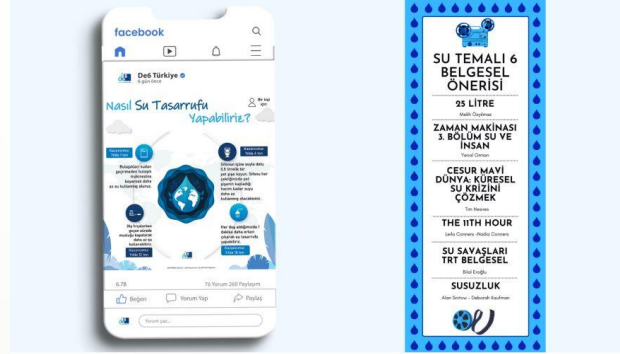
facebook

Deß Türkiye
5 gün önce

Nasıl Su Tasarrufu Yapabiliriz?

Bir kişi için

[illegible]

6.7B
76 Yorum 260 Paylaşım

Beğen
Yorum Yap
Paylaş

Yorum yaz...

SU TEMALI 6 BELGESEL ÖNERİSİ

25 LİTRE
Melih Özyılmaz

ZAMAN MAKİNASI 3. BÖLÜM SU VE İNSAN
Yavuz Cintan

CESUR MAVİ DÜNYA: KÜRESEL SU KRİZİNİ ÇÖZMEK
Tim Neeves

THE 11TH HOUR
Leila Conners -Nadia Conners

SU SAVAŞLARI TRT BELGESEL
Bilal Eroğlu

SUSUZLUK
Alan Snitow - Deborah Kaufman